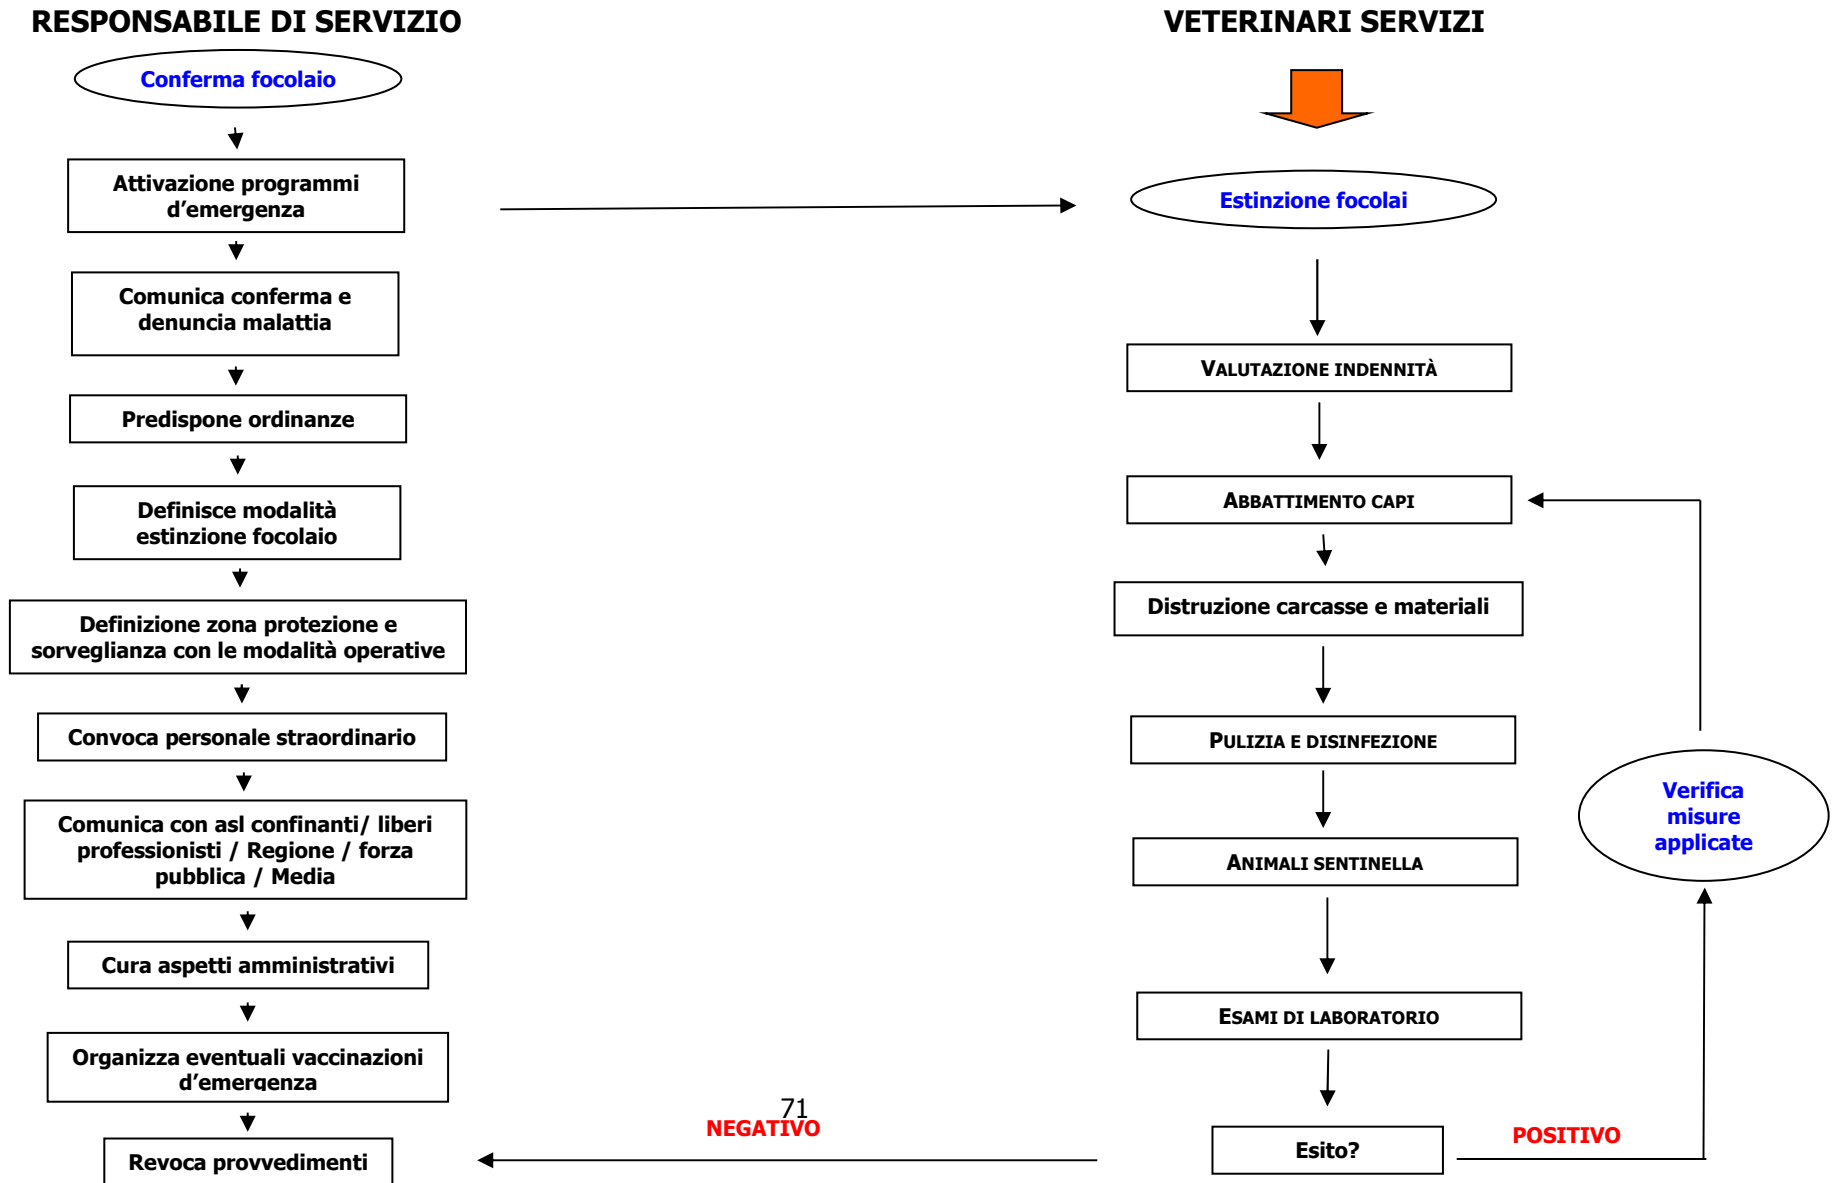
RESPONSABILE DI SERVIZIO

Conferma focolaio

Attivazione programmi d'emergenza

Comunica conferma e denuncia malattia

Predispone ordinanze

Definisce modalità estinzione focolaio

Definizione zona protezione e sorveglianza con le modalità operative

Convoca personale straordinario

Comunica con asl confinanti/ liberi professionisti / Regione / forza pubblica / Media

Cura aspetti amministrativi

Organizza eventuali vaccinazioni d'emergenza

Revoca provvedimenti

VETERINARI SERVIZI

Estinzione focolai

VALUTAZIONE INDENNITÀ

ABBATTIMENTO CAPI

Distruzione carcasse e materiali

PULIZIA E DISINFEZIONE

ANIMALI SENTINELLA

ESAMI DI LABORATORIO

Esito?

Verifica misure applicate

POSITIVO

NEGATIVO

71